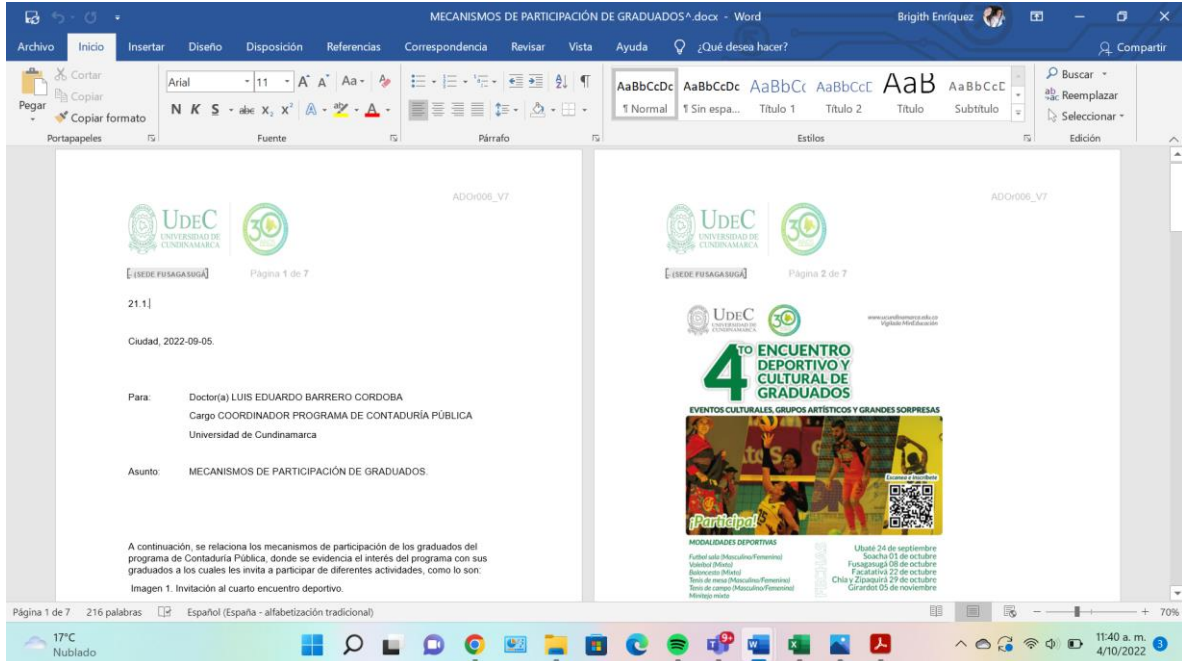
MECANISMOS DE PARTICIPACIÓN DE GRADUADOS^.docx - Word
Brigith Enríquez

Archivo Inicio Insertar Diseño Disposición Referencias Correspondencia Revisar Vista Ayuda ¿Qué desea hacer? Compartir

Cortar
Copiar
Pegar
Copiar formato
Portapapeles
Arial 11
N K S
Fuente
Párrafo
AaBbCcDc ¶ Normal
AaBbCcDc ¶ Sin espa...
AaBbCc Título 1
AaBbCcE Título 2
AaB Título
AaBbCcE Subtítulo
Estilos
Buscar
Reemplazar
Seleccionar
Edición

ADOr006_V7
UDEC UNIVERSIDAD DE CUNDINAMARCA
SEDE FUSAGASUGÁ
Página 1 de 7

21.1.

Ciudad, 2022-09-05.

Para: Doctor(a) LUIS EDUARDO BARRERO CORDOBA
Cargo COORDINADOR PROGRAMA DE CONTADURÍA PÚBLICA
Universidad de Cundinamarca

Asunto: MECANISMOS DE PARTICIPACIÓN DE GRADUADOS.

A continuación, se relaciona los mecanismos de participación de los graduados del programa de Contaduría Pública, donde se evidencia el interés del programa con sus graduados a los cuales les invita a participar de diferentes actividades, como lo son:

Imagen 1. Invitación al cuarto encuentro deportivo.

ADOr006_V7
UDEC UNIVERSIDAD DE CUNDINAMARCA
SEDE FUSAGASUGÁ
Página 2 de 7

UDEC UNIVERSIDAD DE CUNDINAMARCA
www.ucundinamarca.edu.co
Vigilada MinEducación

4TO ENCUENTRO DEPORTIVO Y CULTURAL DE GRADUADOS
EVENTOS CULTURALES, GRUPOS ARTÍSTICOS Y GRANDES SORPRESAS
Escanea e inscríbete
¡Participa!
MODALIDADES DEPORTIVAS
Futbol sala (Masculino/Femenino)
Voleibol (Mixto)
Baloncesto (Mixto)
Tenis de mesa (Masculino/Femenino)
Tenis de campo (Masculino/Femenino)
Minitejo mixto
FECHAS
Ubaté 24 de septiembre
Soacha 01 de octubre
Fusagasugá 08 de octubre
Facatativá 22 de octubre
Chía y Zipaquirá 29 de octubre
Girardot 05 de noviembre

Página 1 de 7 216 palabras Español (España - alfabetización tradicional) 70%

17°C Nublado
11:40 a. m. 4/10/2022